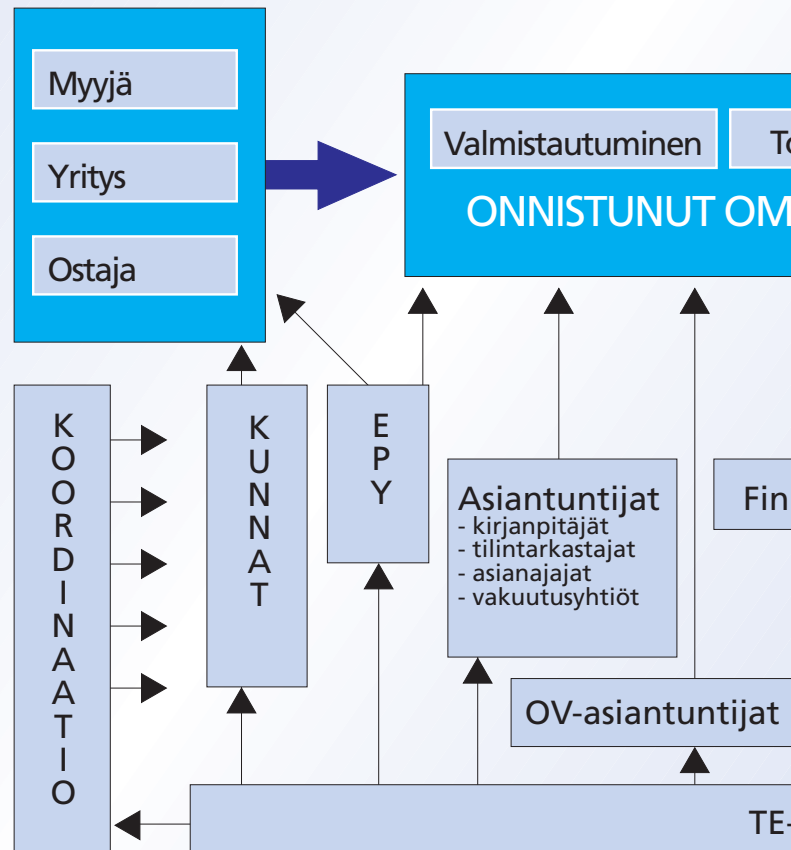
Myyjä

Yritys

Ostaja

Valmistautuminen

To

ONNISTUNUT OM

K O O R D I N A A T I O

K U N N A T

E P Y

Asiantuntijat
- kirjanpitäjät
- tilintarkastajat
- asianajajat
- vakuutusyhtiöt

Fin

OV-asiantuntijat

TE-